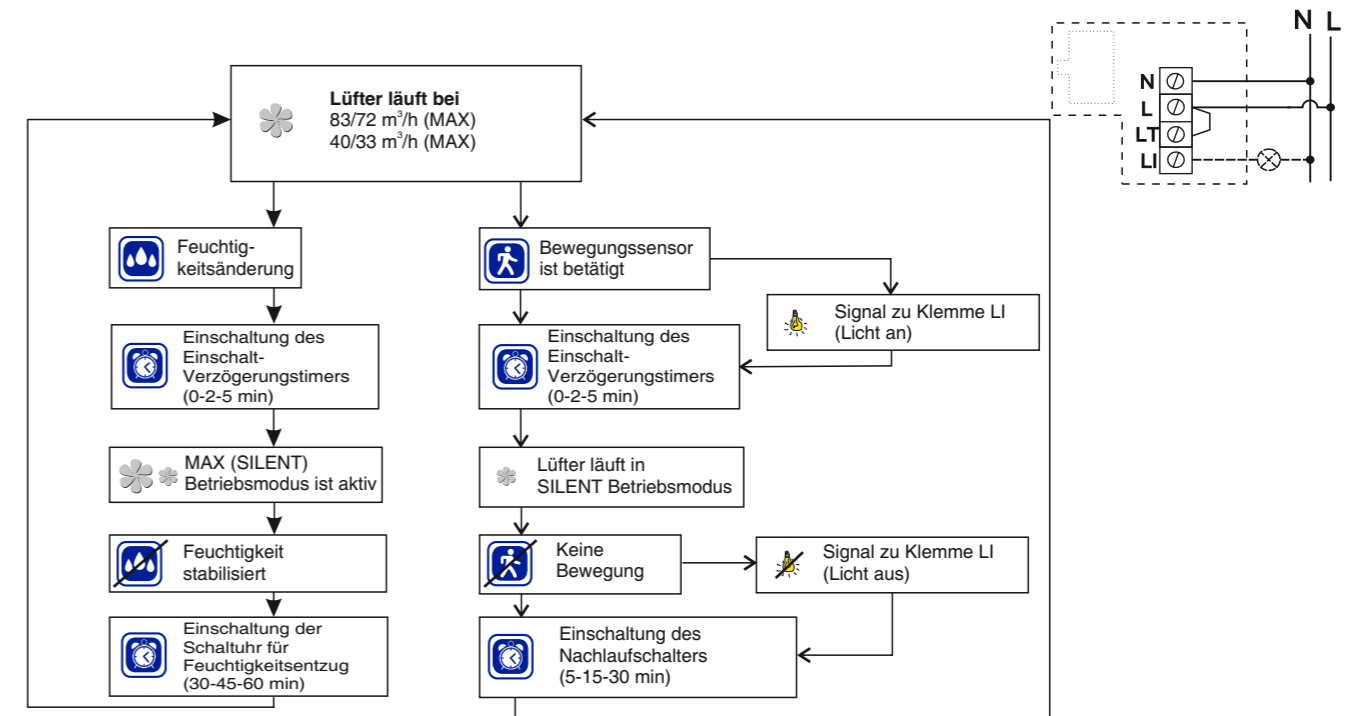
N L

N
L
LT
LI

**Lüfter läuft bei**
83/72 m$^3$/h (MAX)
40/33 m$^3$/h (MAX)

Feuchtigkeitsänderung

Einschaltung des Einschalt-Verzögerungstimers (0-2-5 min)

MAX (SILENT) Betriebsmodus ist aktiv

Feuchtigkeit stabilisiert

Einschaltung der Schaltuhr für Feuchtigkeitsentzug (30-45-60 min)

Bewegungssensor ist betätigt

Signal zu Klemme LI (Licht an)

Einschaltung des Einschalt-Verzögerungstimers (0-2-5 min)

Lüfter läuft in SILENT Betriebsmodus

Keine Bewegung

Signal zu Klemme LI (Licht aus)

Einschaltung des Nachlaufschalters (5-15-30 min)